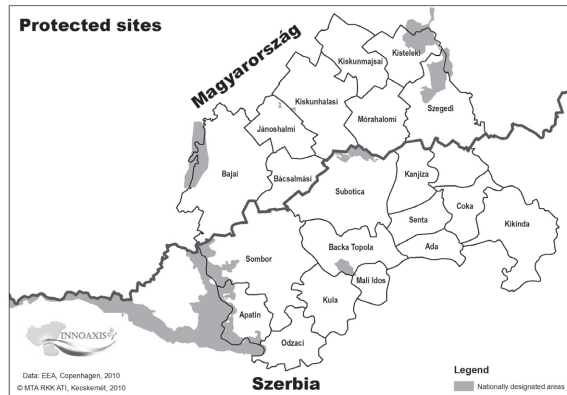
Protected sites

Magyarország

Kisteleki
Kiskunmajsai
Kiskunhalasi
Szegedi
Mórahalomi
Jánoshalmi
Bajai
Bácsalmási
Subotica
Kanjiza
Senta
Coka
Kikinda
Ada
Backa Topola
Mali Idos
Sombor
Kula
Apatin
Odzaci

INNOAXIS

Data: EEA, Copenhagen, 2010
© MTA RKK ATI, Kecskemét, 2010

Szerbia

Legend
Nationally designated areas